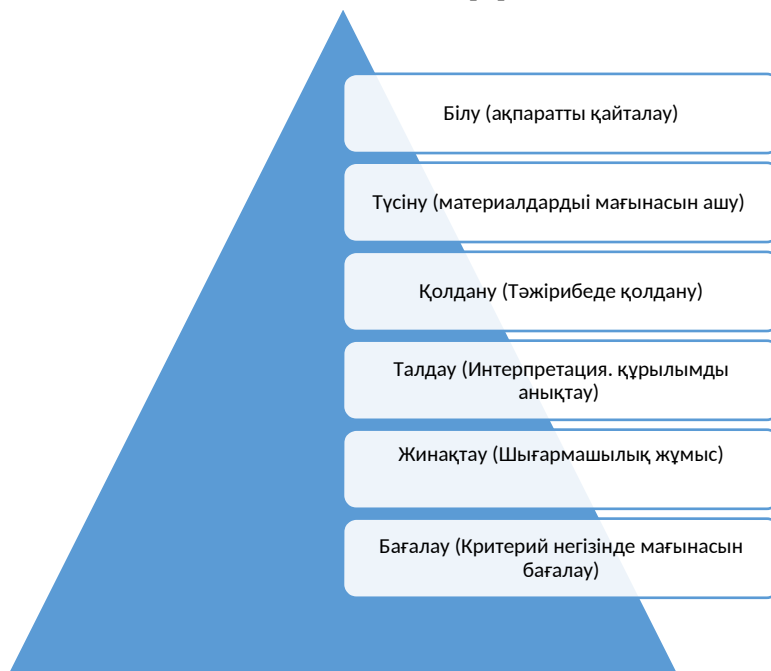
Білу (ақпаратты қайталау)

Түсіну (материалдардыі мағынасын ашу)

Қолдану (Тәжірибеде қолдану)

Талдау (Интерпретация. құрылымды анықтау)

Жинақтау (Шығармашылық жұмыс)

Бағалау (Критерий негізінде мағынасын бағалау)